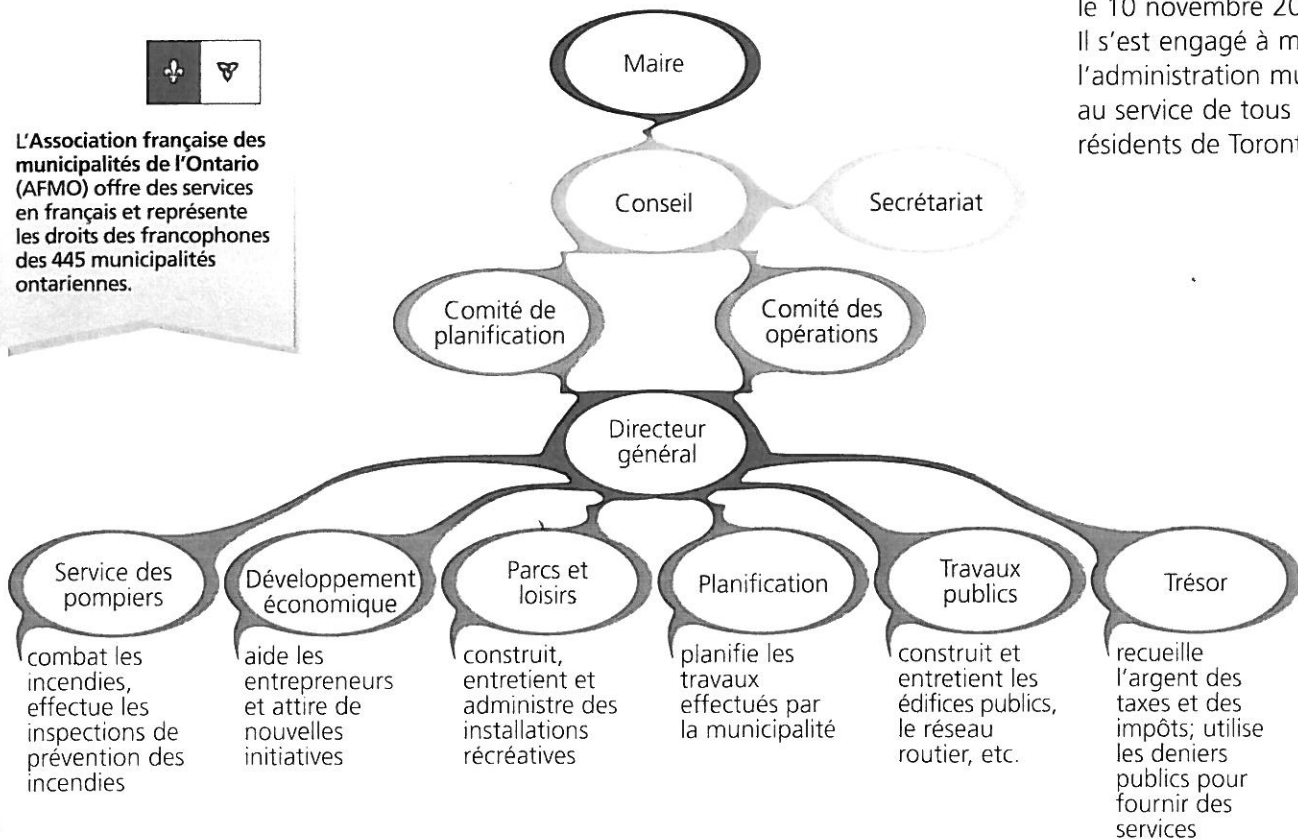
le 10 novembre 20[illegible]
Il s'est engagé à m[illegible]
l'administration mu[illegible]
au service de tous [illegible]
résidents de Toront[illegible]

L'Association française des municipalités de l'Ontario (AFMO) offre des services en français et représente les droits des francophones des 445 municipalités ontariennes.

Maire

Conseil

Secrétariat

Comité de planification

Comité des opérations

Directeur général

Service des pompiers

combat les incendies, effectue les inspections de prévention des incendies

Développement économique

aide les entrepreneurs et attire de nouvelles initiatives

Parcs et loisirs

construit, entretient et administre des installations récréatives

Planification

planifie les travaux effectués par la municipalité

Travaux publics

construit et entretient les édifices publics, le réseau routier, etc.

Trésor

recueille l'argent des taxes et des impôts; utilise les deniers publics pour fournir des services